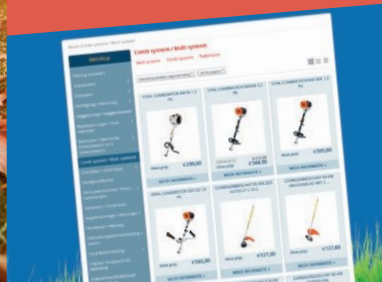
Combi system / Multi system

Multi system · Combi system · Toebehoren

Webshop

STIHL COMBIMOTOR MM56 1,0 PK

STIHL COMBIMOTOR KM94R 1,2 PK

STIHL COMBIMOTOR KM131R 1,9 PK

€299,00

€344,00

€369,00

MEER INFORMATIE »

MEER INFORMATIE »

MEER INFORMATIE »

STIHL COMBIMOTOR KM56RC-E 1,0 PK

€141,00

€127,00

€117,00

MEER INFORMATIE »

MEER INFORMATIE »

MEER INFORMATIE »

Combi system / Multi system